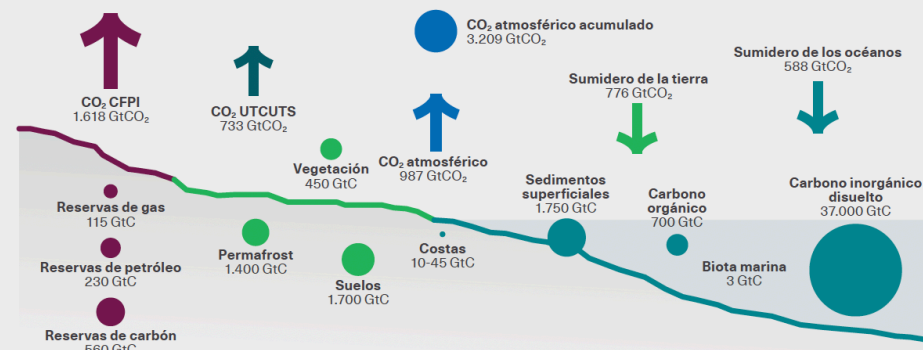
$CO_2$ atmosférico acumulado
3.209 $GtCO_2$

Sumidero de los océanos
588 $GtCO_2$

Sumidero de la tierra
776 $GtCO_2$

$CO_2$ CFPI
1.618 $GtCO_2$

$CO_2$ UTCUTS
733 $GtCO_2$

$CO_2$ atmosférico
987 $GtCO_2$

Vegetación
450 GtC

Sedimentos superficiales
1.750 GtC

Carbono orgánico
700 GtC

Carbono inorgánico disuelto
37.000 GtC

Reservas de gas
115 GtC

Permafrost
1.400 GtC

Costas
10-45 GtC

Reservas de petróleo
230 GtC

Suelos
1.700 GtC

Biota marina
3 GtC

Reservas de carbón
560 GtC